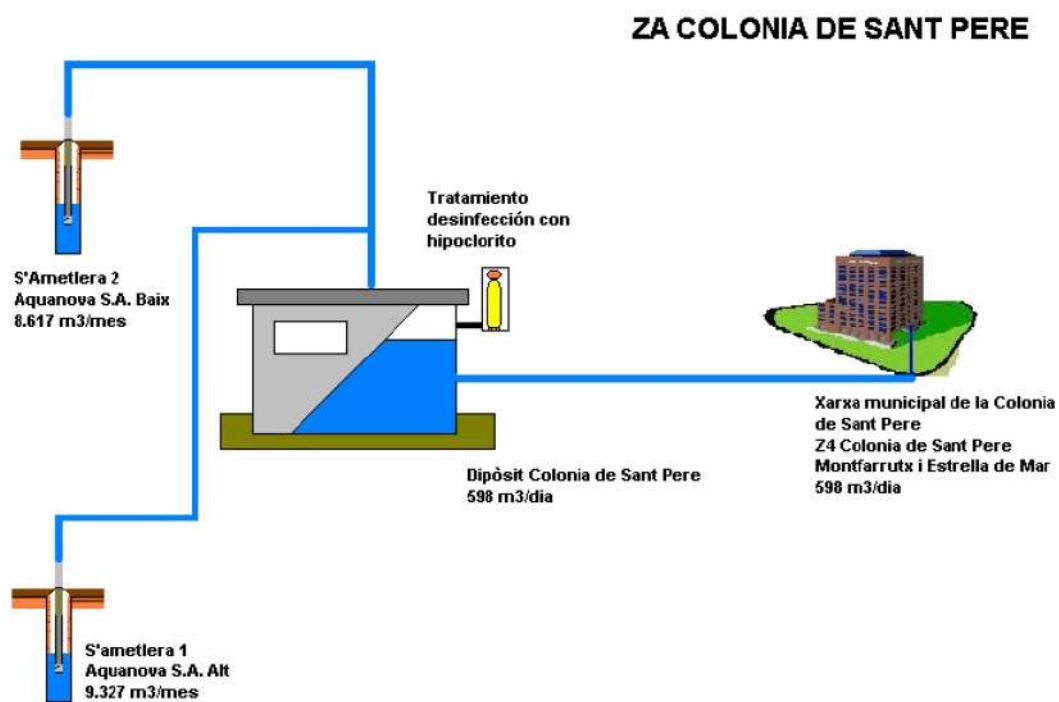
ZA COLONIA DE SANT PERE

Tratamiento desinfección con hipoclorito

S'Ametlera 2
Aquanova S.A. Baix
8.617 m3/mes

Xarxa municipal de la Colonia de Sant Pere
Z4 Colonia de Sant Pere
Montfarrutx i Estrella de Mar
598 m3/dia

Dipòsit Colonia de Sant Pere
598 m3/dia

S'ametlera 1
Aquanova S.A. Alt
9.327 m3/mes